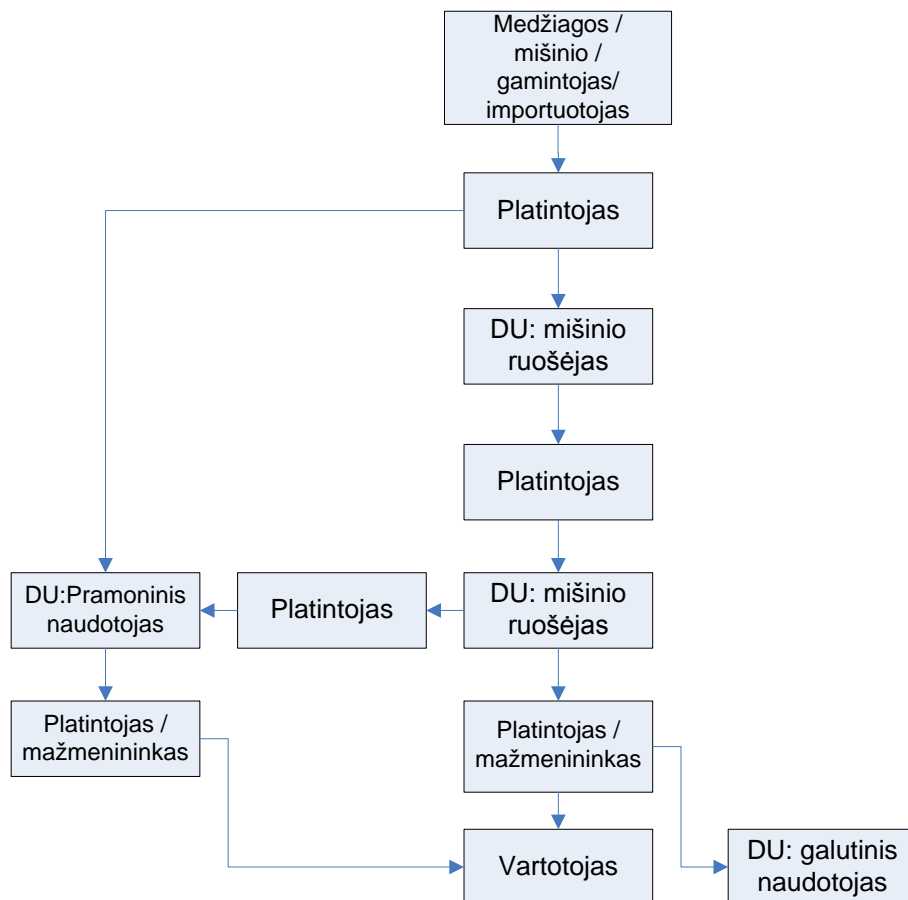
Medžiagos / mišinio / gamintojas/ importuotojas

Platintojas

DU: mišinio ruošėjas

Platintojas

DU:Pramoninis naudotojas

Platintojas

DU: mišinio ruošėjas

Platintojas / mažmenininkas

Platintojas / mažmenininkas

Vartotojas

DU: galutinis naudotojas